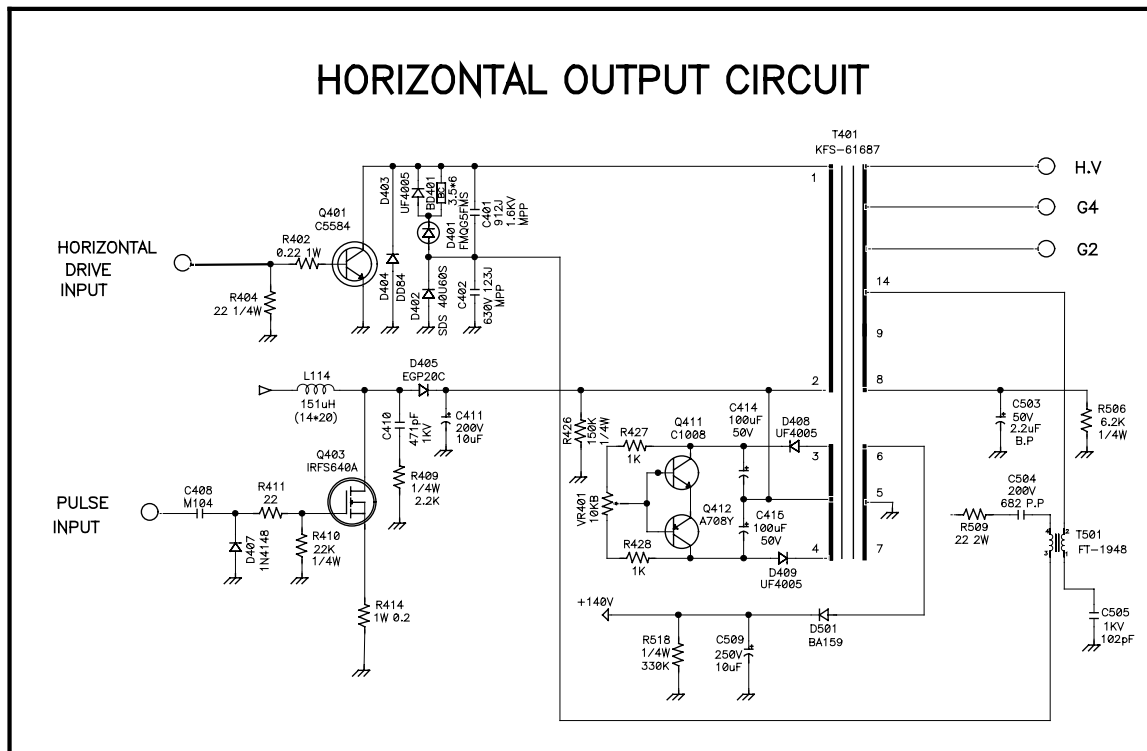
HORIZONTAL OUTPUT CIRCUIT

T401
KFS-61687

H.V

G4

G2

HORIZONTAL DRIVE INPUT

R402
0.22 1W

Q401
C5584

R404
22 1/4W

D403

D404
DD84

UF4005

BD401

3.5*6

D401
FMQG5FMS

D402
SDS 40U60S

C401
912J
1.6KV
MPP

C402
630V 123J
MPP

1

14

9

2

8

L114
151uH
(14*20)

D405
EGP20C

C410
471pF
1KV

C411
200V
10uF

R409
1/4W
2.2K

Q403
IRFS640A

PULSE INPUT

C408
M104

R411
22

R410
22K
1/4W

D407
1N4148

R414
1W 0.2

R426
150K
1/4W

R427
1K

Q411
C1008

C414
100uF
50V

D408
UF4005

3

6

VR401
10KB

Q412
A708Y

C415
100uF
50V

5

R428
1K

D409
UF4005

4

7

C503
50V
2.2uF
B.P

R506
6.2K
1/4W

C504
200V
682 P.P

R509
22 2W

T501
FT-1948

C505
1KV
102pF

+140V

R518
1/4W
330K

C509
250V
10uF

D501
BA159